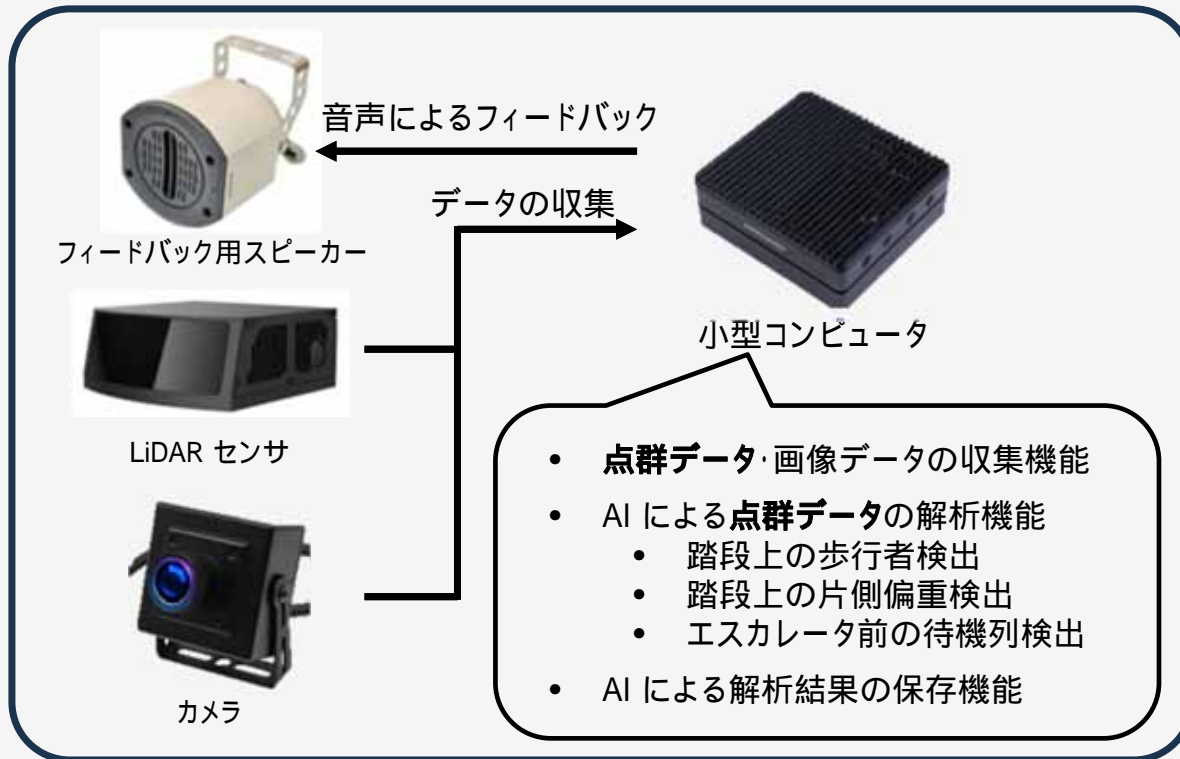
音声によるフィードバック

データの収集

フィードバック用スピーカー

小型コンピュータ

LiDAR センサ

カメラ

- **点群データ**·画像データの収集機能
- AI による**点群データ**の解析機能
  - 踏段上の歩行者検出
  - 踏段上の片側偏重検出
  - エスカレータ前の待機列検出
- AI による解析結果の保存機能